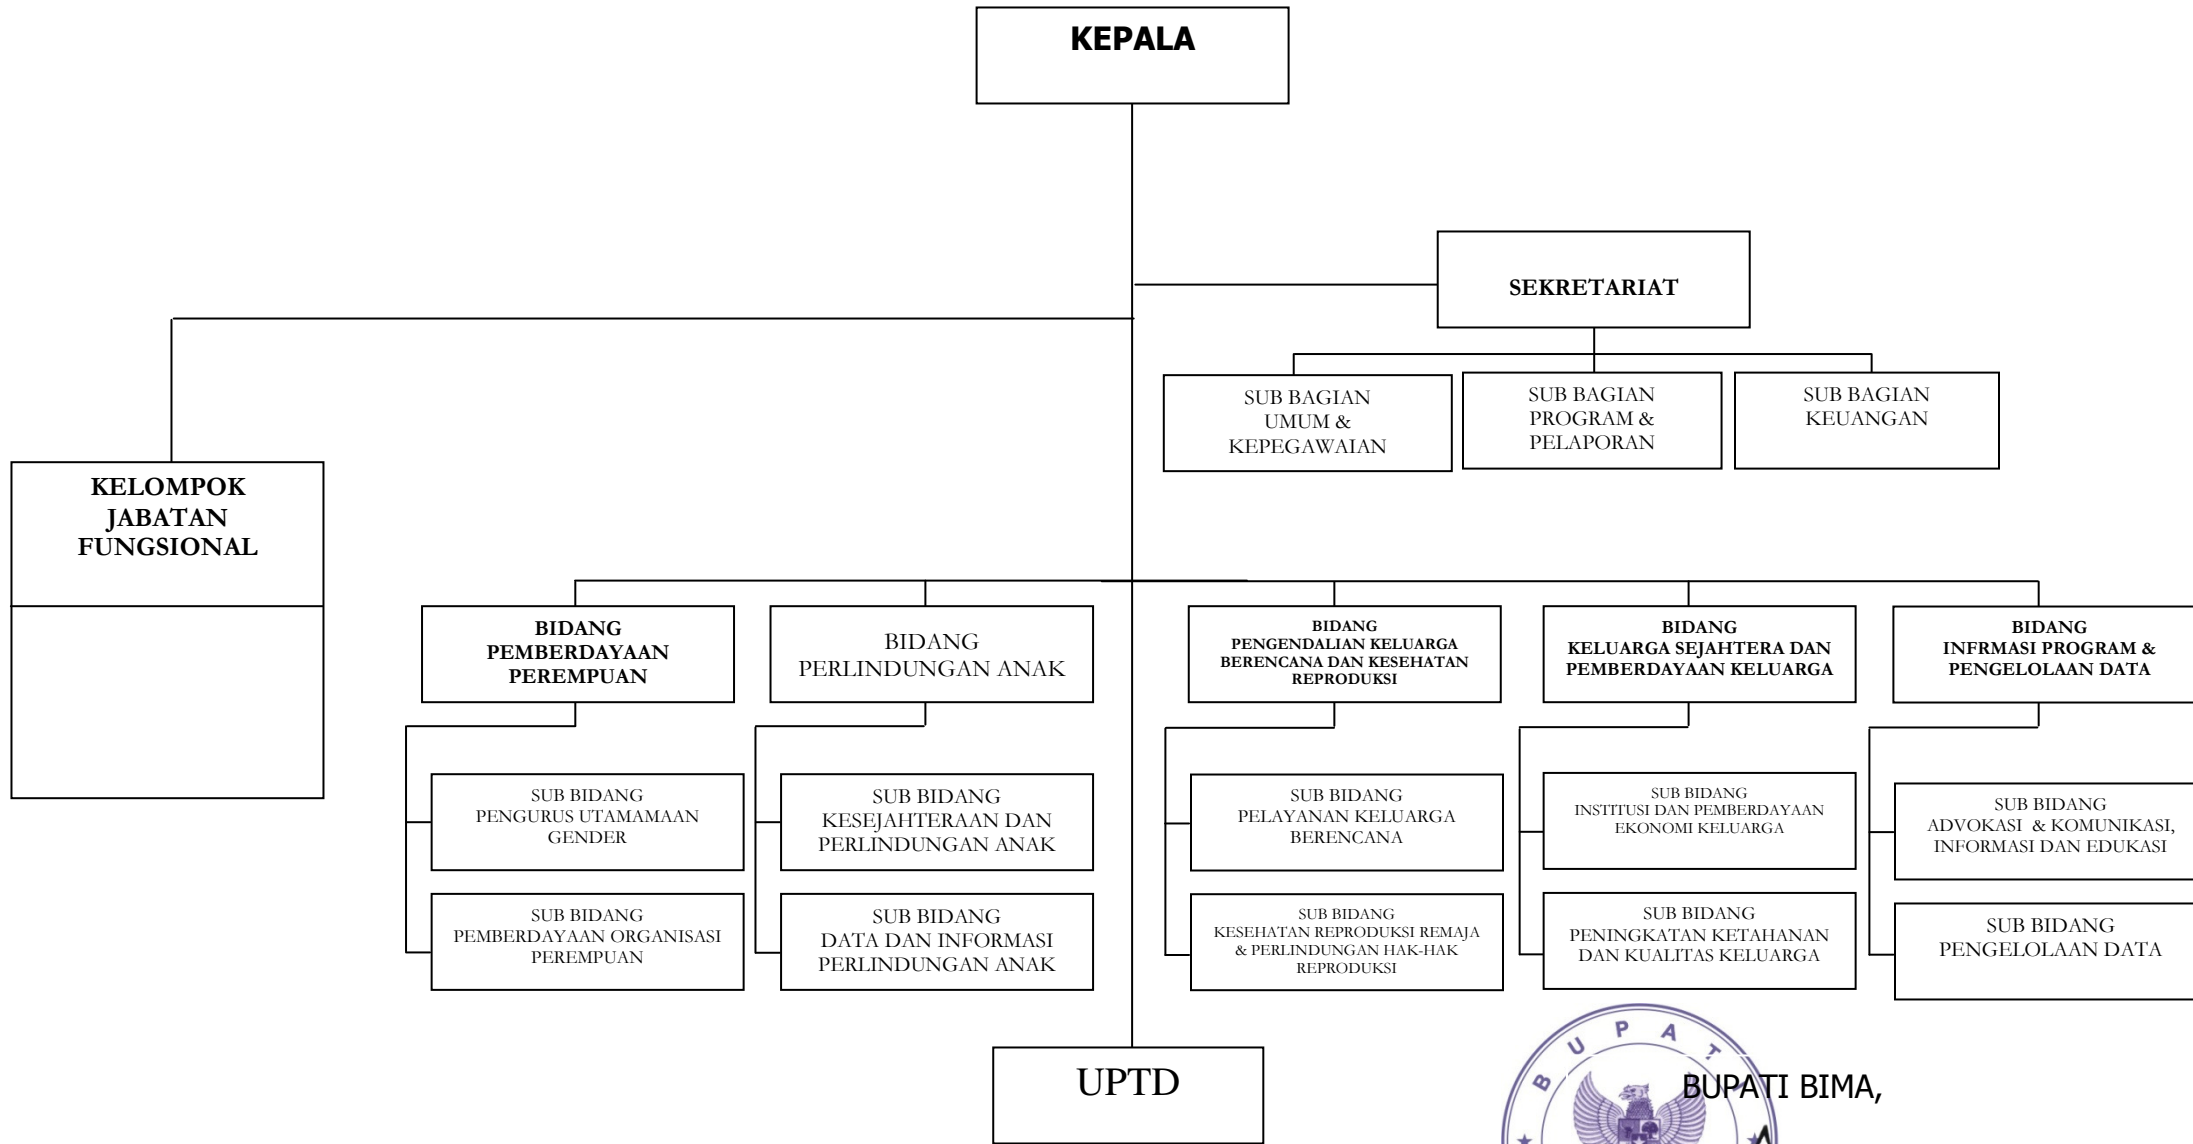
KEPALA

SEKRETARIAT

SUB BAGIAN UMUM & KEPEGAWAIAN

SUB BAGIAN PROGRAM & PELAPORAN

SUB BAGIAN KEUANGAN

KELOMPOK JABATAN FUNGSIONAL

BIDANG PEMBERDAYAAN PEREMPUAN

SUB BIDANG PENGURUS UTAMAMAAN GENDER

SUB BIDANG PEMBERDAYAAN ORGANISASI PEREMPUAN

BIDANG PERLINDUNGAN ANAK

SUB BIDANG KESEJAHTERAAN DAN PERLINDUNGAN ANAK

SUB BIDANG DATA DAN INFORMASI PERLINDUNGAN ANAK

BIDANG PENGENDALIAN KELUARGA BERENCANA DAN KESEHATAN REPRODUKSI

SUB BIDANG PELAYANAN KELUARGA BERENCANA

SUB BIDANG KESEHATAN REPRODUKSI REMAJA & PERLINDUNGAN HAK-HAK REPRODUKSI

BIDANG KELUARGA SEJAHTERA DAN PEMBERDAYAAN KELUARGA

SUB BIDANG INSTITUSI DAN PEMBERDAYAAN EKONOMI KELUARGA

SUB BIDANG PENINGKATAN KETAHANAN DAN KUALITAS KELUARGA

BIDANG INFRMASI PROGRAM & PENGELOLAAN DATA

SUB BIDANG ADVOKASI & KOMUNIKASI, INFORMASI DAN EDUKASI

SUB BIDANG PENGELOLAAN DATA

UPTD

BUPAT

BUPATI BIMA,